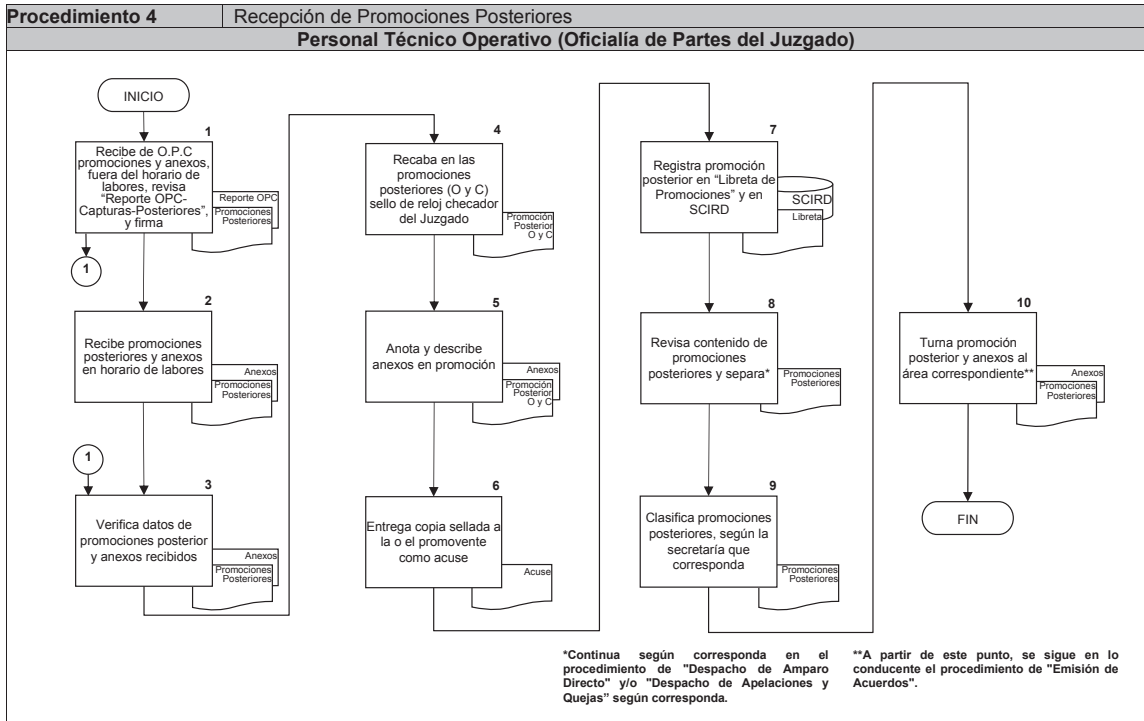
| Procedimiento 4 | Recepción de Promociones Posteriores |
|---|---|

Personal Técnico Operativo (Oficialía de Partes del Juzgado)

INICIO

1
Recibe de O.P.C promociones y anexos, fuera del horario de labores, revisa "Reporte OPC-Capturas-Posteriores", y firma

Reporte OPC
Promociones Posteriores

1

2
Recibe promociones posteriores y anexos en horario de labores

Anexos
Promociones Posteriores

1

3
Verifica datos de promociones posterior y anexos recibidos

Anexos
Promociones Posteriores

4
Recaba en las promociones posteriores (O y C) sello de reloj checador del Juzgado

Promoción Posterior O y C

5
Anota y describe anexos en promoción

Anexos
Promoción Posterior O y C

6
Entrega copia sellada a la o el promovente como acuse

Acuse

7
Registra promoción posterior en "Libreta de Promociones" y en SCIRD

SCIRD
Libreta

8
Revisa contenido de promociones posteriores y separa*

Promociones Posteriores

9
Clasifica promociones posteriores, según la secretaría que corresponda

Promociones Posteriores

10
Turna promoción posterior y anexos al área correspondiente**

Anexos
Promociones Posteriores

FIN

*Continua según corresponda en el procedimiento de "Despacho de Amparo Directo" y/o "Despacho de Apelaciones y Quejas" según corresponda.

**A partir de este punto, se sigue en lo conducente el procedimiento de "Emisión de Acuerdos".